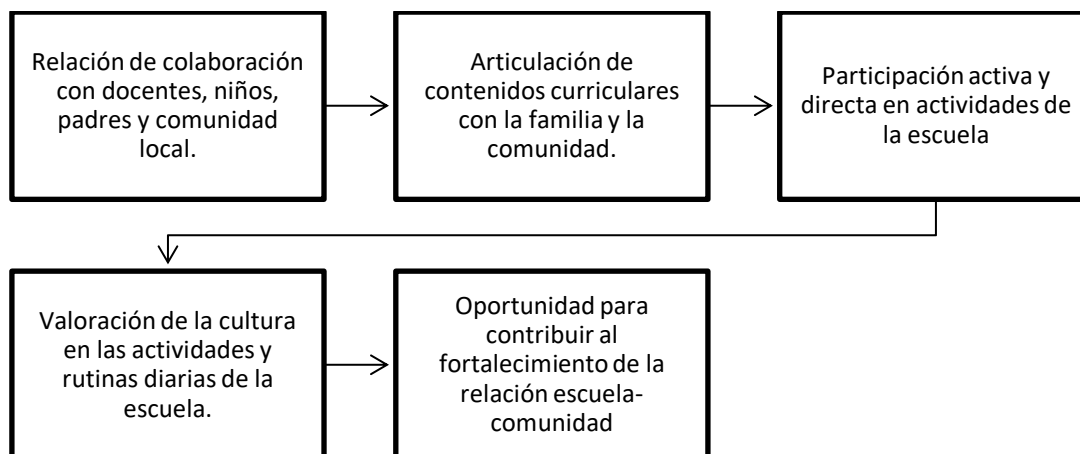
Relación de colaboración con docentes, niños, padres y comunidad local.

Articulación de contenidos curriculares con la familia y la comunidad.

Participación activa y directa en actividades de la escuela

Valoración de la cultura en las actividades y rutinas diarias de la escuela.

Oportunidad para contribuir al fortalecimiento de la relación escuela-comunidad